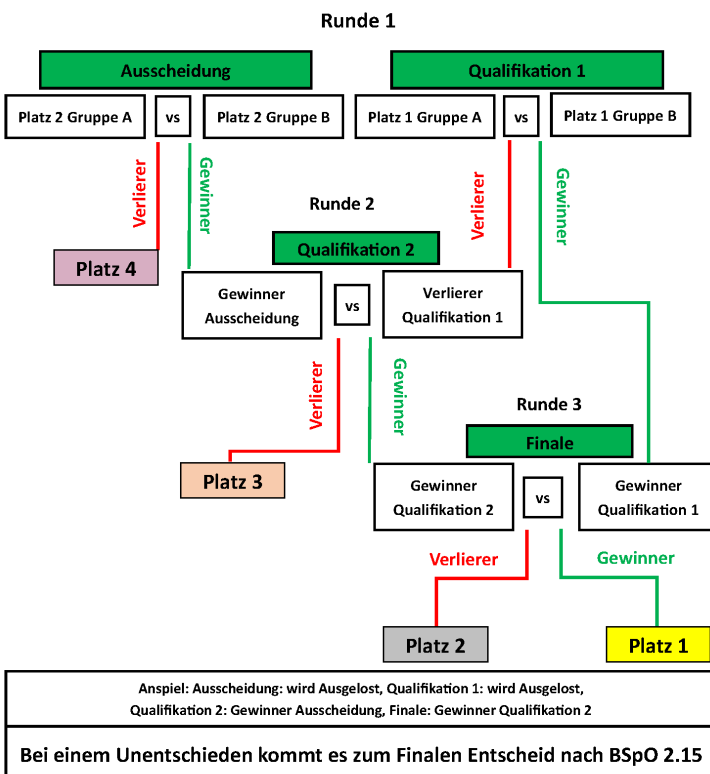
Runde 1

Ausscheidung

Qualifikation 1

Platz 2 Gruppe A

vs

Platz 2 Gruppe B

Platz 1 Gruppe A

vs

Platz 1 Gruppe B

Verlierer

Gewinner

Verlierer

Gewinner

Platz 4

Runde 2

Qualifikation 2

Gewinner Ausscheidung

vs

Verlierer Qualifikation 1

Verlierer

Gewinner

Runde 3

Platz 3

Finale

Gewinner Qualifikation 2

vs

Gewinner Qualifikation 1

Verlierer

Gewinner

Platz 2

Platz 1

Anspiel: Ausscheidung: wird Ausgelost, Qualifikation 1: wird Ausgelost, Qualifikation 2: Gewinner Ausscheidung, Finale: Gewinner Qualifikation 2

Bei einem Unentschieden kommt es zum Finalen Entscheid nach BSpO 2.15